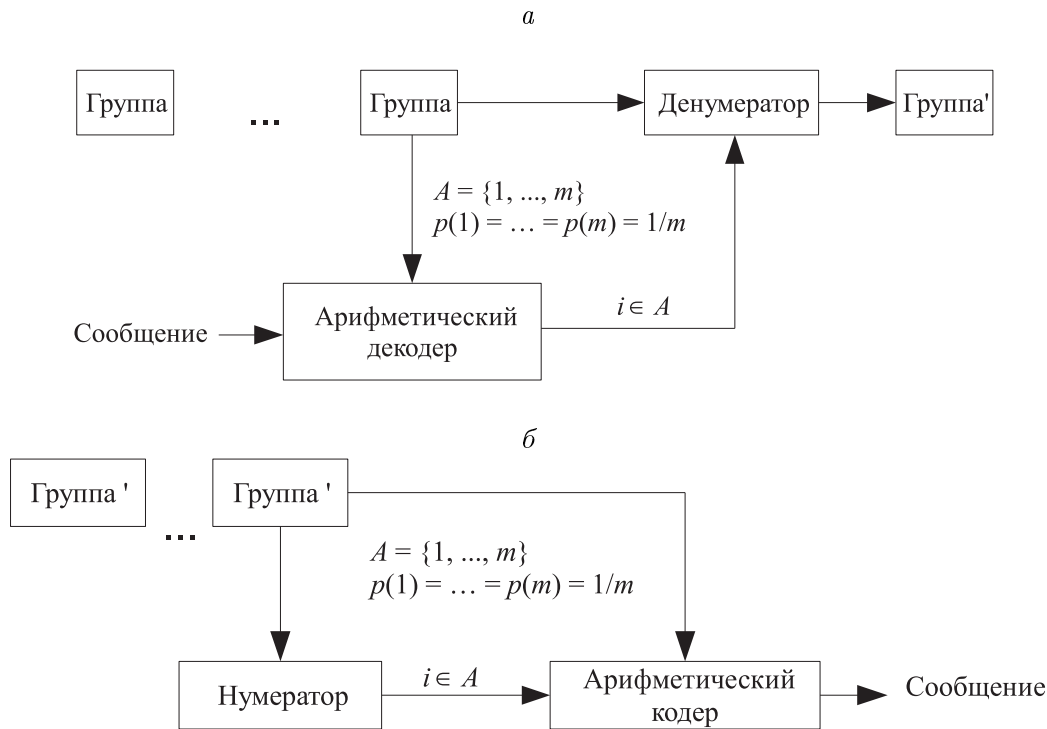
а

Группа

...

Группа

Денумератор

Группа'

$A = \{1, ..., m\}$
$p(1) = … = p(m) = 1/m$

Сообщение

Арифметический декодер

$i \in A$

б

Группа '

Группа '

...

$A = \{1, ..., m\}$
$p(1) = … = p(m) = 1/m$

Нумератор

$i \in A$

Арифметический кодер

Сообщение